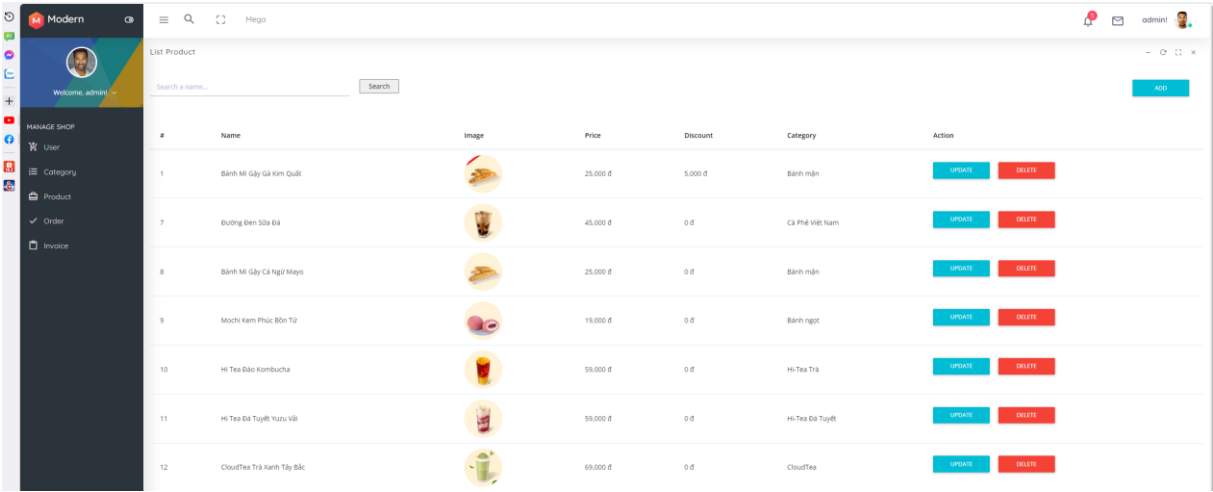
M Modern

Mego

admin!

Welcome, admin!

MANAGE SHOP

User

Category

Product

Order

Invoice

List Product

Search a name...

Search

ADD

| # | Name | Image | Price | Discount | Category | Action |
|---|---|---|---|---|---|---|
| 1 | Bánh Mì Gậy Gà Kim Quất | | 25,000 đ | 5,000 đ | Bánh mặn | UPDATE DELETE |
| 7 | Đường Đen Sữa Đá | | 45,000 đ | 0 đ | Cà Phê Việt Nam | UPDATE DELETE |
| 8 | Bánh Mì Gậy Cá Ngừ Mayo | | 25,000 đ | 0 đ | Bánh mặn | UPDATE DELETE |
| 9 | Mochi Kem Phúc Bồn Tử | | 19,000 đ | 0 đ | Bánh ngọt | UPDATE DELETE |
| 10 | Hi Tea Đào Kombucha | | 59,000 đ | 0 đ | Hi-Tea Trà | UPDATE DELETE |
| 11 | Hi Tea Đá Tuyết Yuzu Vải | | 59,000 đ | 0 đ | Hi-Tea Đá Tuyết | UPDATE DELETE |
| 12 | CloudTea Trà Xanh Tây Bắc | | 69,000 đ | 0 đ | CloudTea | UPDATE DELETE |